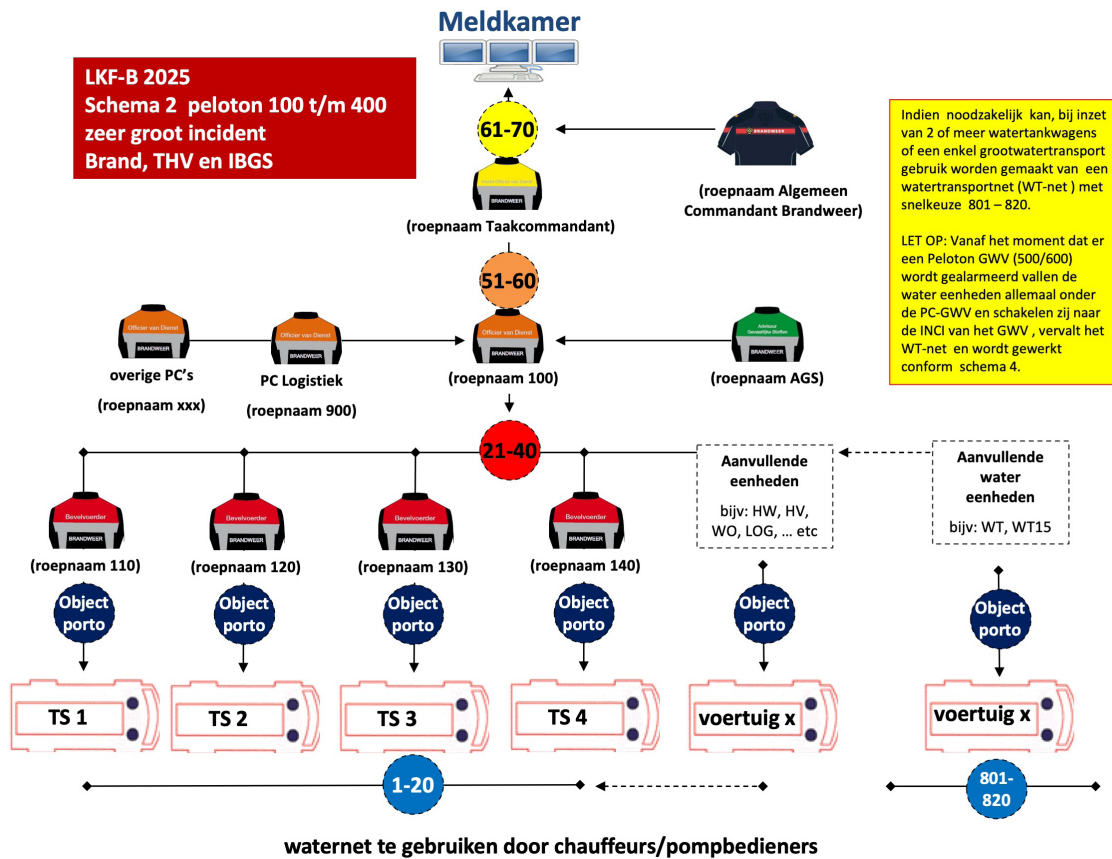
Meldkamer

LKF-B 2025
Schema 2 peloton 100 t/m 400
zeer groot incident
Brand, THV en IBGS

Indien noodzakelijk kan, bij inzet van 2 of meer watertankwagens of een enkel grootwatertransport gebruik worden gemaakt van een watertransportnet (WT-net ) met snelkeuze 801 – 820.

LET OP: Vanaf het moment dat er een Peloton GWV (500/600) wordt gealarmeerd vallen de water eenheden allemaal onder de PC-GWV en schakelen zij naar de INCI van het GWV , vervalt het WT-net en wordt gewerkt conform schema 4.

61-70

BRANDWEER

(roepnaam Taakcommandant)

BRANDWEER

(roepnaam Algemeen Commandant Brandweer)

51-60

Officier van Dienst
BRANDWEER
overige PC's
(roepnaam xxx)

Officier van Dienst
BRANDWEER
PC Logistiek
(roepnaam 900)

Officier van Dienst
BRANDWEER
(roepnaam 100)

Adviseur Gevaarlijke Stoffen
BRANDWEER
(roepnaam AGS)

21-40

Bevelvoerder
BRANDWEER
(roepnaam 110)

Bevelvoerder
BRANDWEER
(roepnaam 120)

Bevelvoerder
BRANDWEER
(roepnaam 130)

Bevelvoerder
BRANDWEER
(roepnaam 140)

Aanvullende eenheden
bijv: HW, HV, WO, LOG, … etc

Aanvullende water eenheden
bijv: WT, WT15

Object porto
Object porto
Object porto
Object porto
Object porto
Object porto

TS 1
TS 2
TS 3
TS 4
voertuig x
voertuig x

1-20

801-820

waternet te gebruiken door chauffeurs/pompbedieners